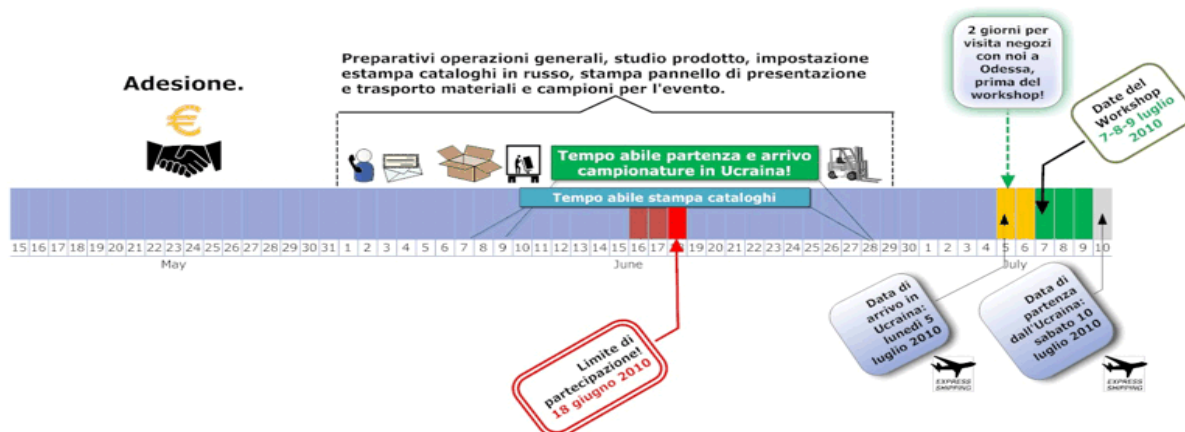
Adesione.

€

Preparativi operazioni generali, studio prodotto, impostazione estampa cataloghi in russo, stampa pannello di presentazione e trasporto materiali e campioni per l'evento.

2 giorni per visita negozi con noi a Odessa, prima del workshop!

Date del Workshop 7-8-9 luglio 2010

Tempo abile partenza e arrivo campionature in Ucraina!

Tempo abile stampa cataloghi

15 16 17 18 19 20 21 22 23 24 25 26 27 28 29 30 31 1 2 3 4 5 6 7 8 9 10 11 12 13 14 15 16 17 18 19 20 21 22 23 24 25 26 27 28 29 30 1 2 3 4 5 6 7 8 9 10

May

June

July

Data di arrivo in Ucraina: lunedì 5 luglio 2010

Data di partenza dall'Ucraina: sabato 10 luglio 2010

Limite di partecipazione! 18 giugno 2010

EXPRESS SHIPPING

EXPRESS SHIPPING